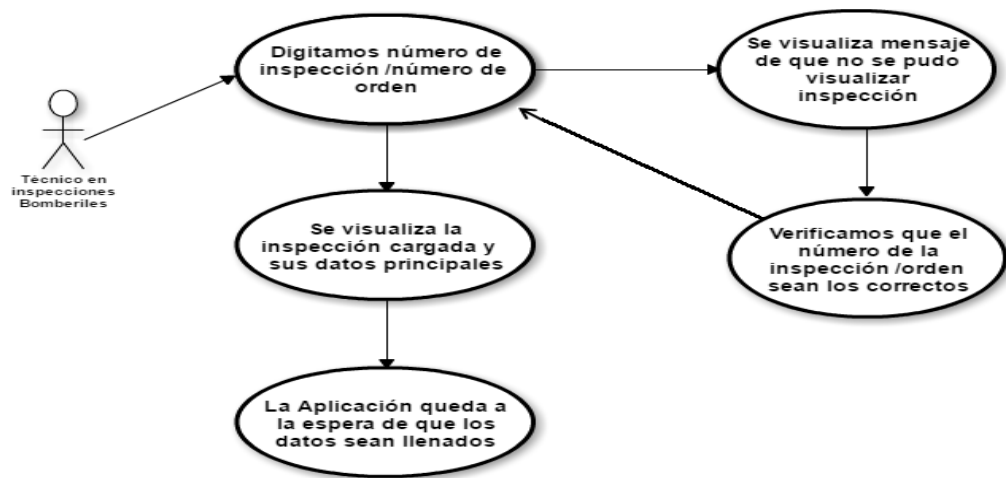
Técnico en inspecciones Bomberiles

Digitamos número de inspección /número de orden

Se visualiza mensaje de que no se pudo visualizar inspección

Se visualiza la inspección cargada y sus datos principales

Verificamos que el número de la inspección /orden sean los correctos

La Aplicación queda a la espera de que los datos sean llenados